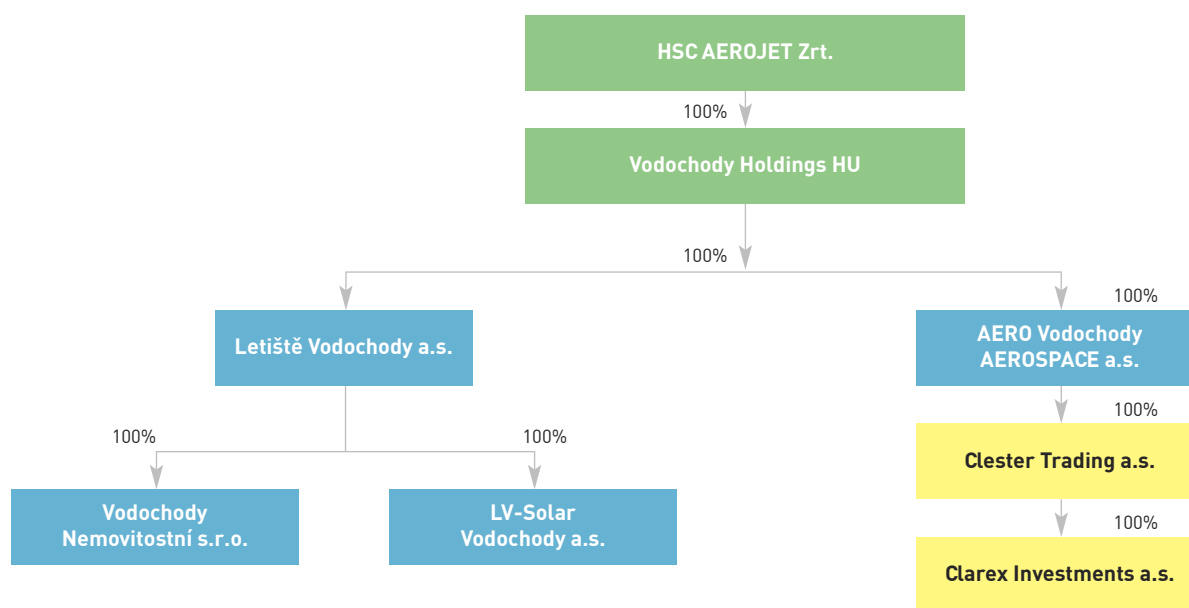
HSC AEROJET Zrt.

100%

Vodochody Holdings HU

100%

100%

Letiště Vodochody a.s.

AERO Vodochody AEROSPACE a.s.

100%

100%

100%

Clester Trading a.s.

Vodochody Nemovitostní s.r.o.

LV-Solar Vodochody a.s.

100%

Clarex Investments a.s.